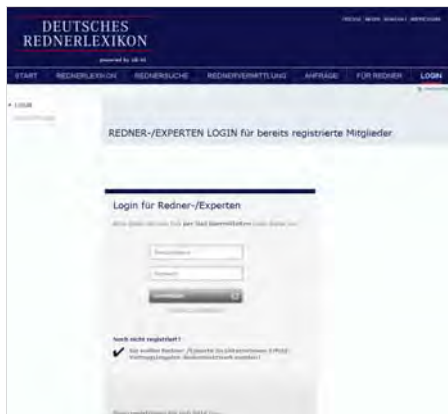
DEUTSCHES
REDNERLEXIKON
powered by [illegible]

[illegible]

START REDNERLEXIKON REDNERSUCHE REDNERVERMITTLUNG ANFRAGE FÜR REDNER LOGIN

LOGIN
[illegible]

REDNER-/EXPERTEN LOGIN für bereits registrierte Mitglieder

Login für Redner-/Experten
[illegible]

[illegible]
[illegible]
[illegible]
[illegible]

Noch nicht registriert?
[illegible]

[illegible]